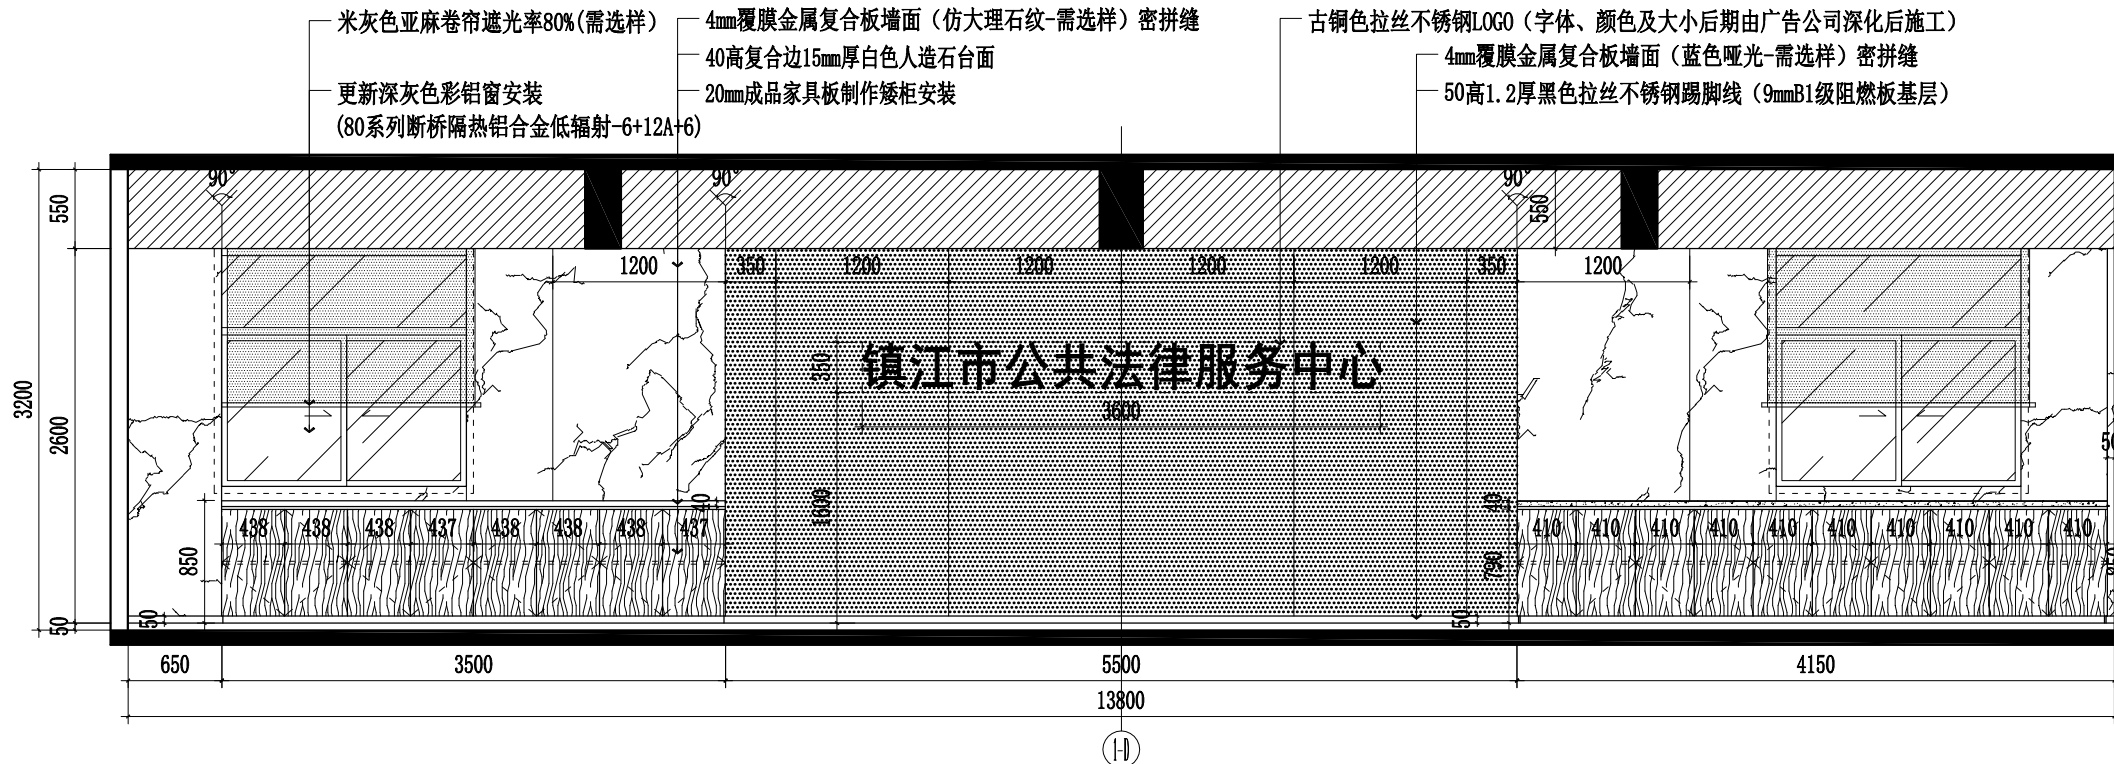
米灰色亚麻卷帘遮光率80%(需选样)

更新深灰色彩铝窗安装
(80系列断桥隔热铝合金低辐射-6+12A+6)

4mm覆膜金属复合板墙面（仿大理石纹-需选样）密拼缝

40高复合边15mm厚白色人造石台面

20mm成品家具板制作矮柜安装

古铜色拉丝不锈钢LOGO（字体、颜色及大小后期由广告公司深化后施工）

4mm覆膜金属复合板墙面（蓝色哑光-需选样）密拼缝

50高1.2厚黑色拉丝不锈钢踢脚线（9mmB1级阻燃板基层）

90° 90° 90°

550 550

1200 350 1200 1200 1200 1200 350 1200

镇江市公共法律服务中心

350 3600

3200 2600 850 50 50 40 1600 40 790 50

438 438 438 437 438 438 438 437

410 410 410 410 410 410 410 410 410 410

650 3500 5500 4150

13800

(1-D)